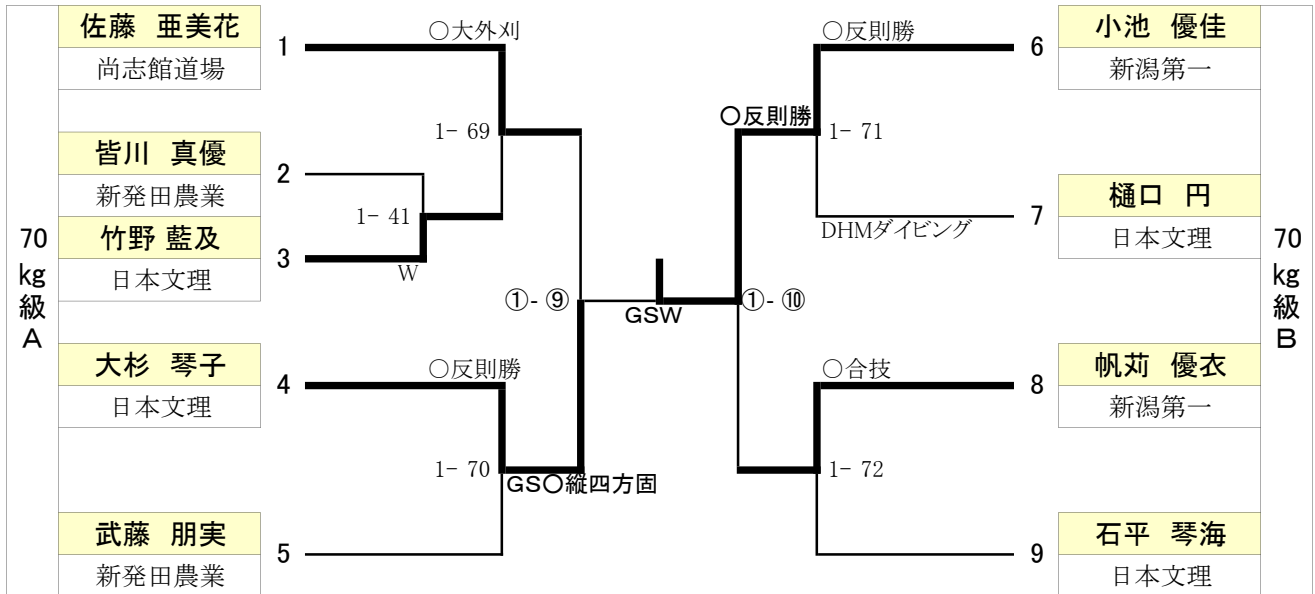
70
kg
級
A

佐藤　亜美花
尚志館道場

皆川　真優
新発田農業

竹野 藍及
日本文理

大杉　琴子
日本文理

武藤　朋実
新発田農業

1
2
3
4
5

○大外刈
1- 69
1- 41
W
①- ⑨
○反則勝
1- 70
GS○縦四方固

GSW

○反則勝
○反則勝
1- 71
DHMダイビング
①- ⑩
○合技
1- 72

6
7
8
9

小池　優佳
新潟第一

樋口　円
日本文理

帆苅　優衣
新潟第一

石平　琴海
日本文理

70
kg
級
B